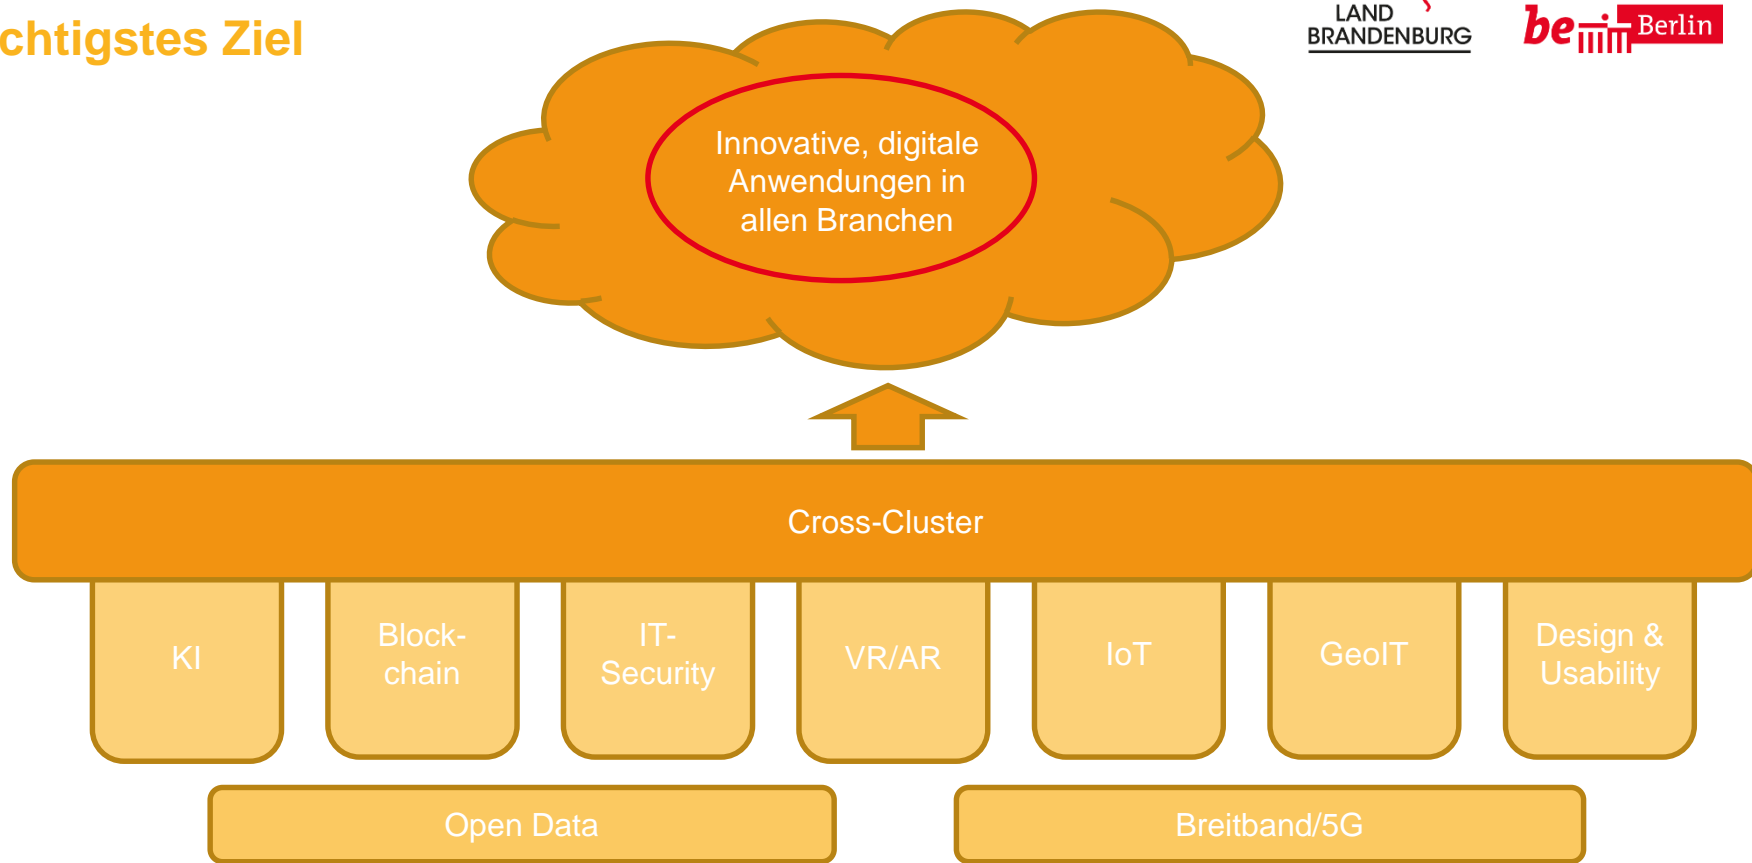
chtigstes Ziel

LAND BRANDENBURG

be Berlin

Innovative, digitale Anwendungen in allen Branchen

Cross-Cluster

KI

Blockchain

IT-Security

VR/AR

IoT

GeoIT

Design & Usability

Open Data

Breitband/5G